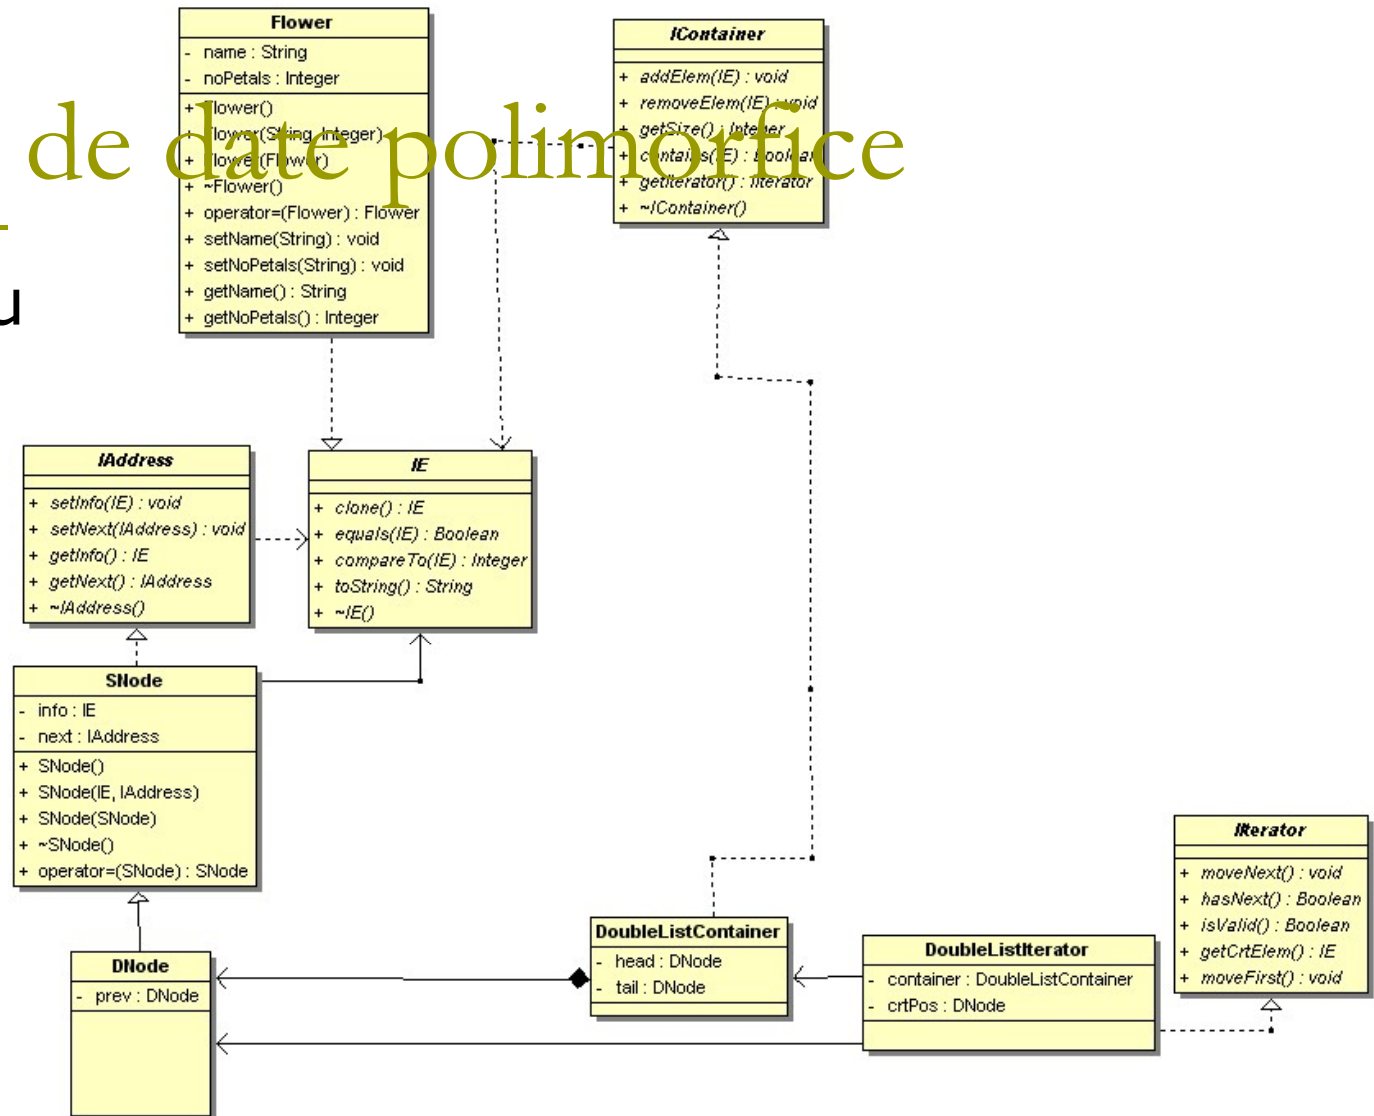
de date polimorfice

u

Flower
- name : String
- noPetals : Integer
+ Flower()
+ Flower(String, Integer)
+ Flower(Flower)
+ ~Flower()
+ operator=(Flower) : Flower
+ setName(String) : void
+ setNoPetals(String) : void
+ getName() : String
+ getNoPetals() : Integer

IContainer
+ addElem(IE) : void
+ removeElem(IE) : void
+ getSize() : Integer
+ contains(IE) : Boolean
+ getIterator() : Iterator
+ ~IContainer()

IAddress
+ setInfo(IE) : void
+ setNext(IAddress) : void
+ getInfo() : IE
+ getNext() : IAddress
+ ~IAddress()

IE
+ clone() : IE
+ equals(IE) : Boolean
+ compareTo(IE) : Integer
+ toString() : String
+ ~IE()

SNode
- info : IE
- next : IAddress
+ SNode()
+ SNode(IE, IAddress)
+ SNode(SNode)
+ ~SNode()
+ operator=(SNode) : SNode

IIterator
+ moveNext() : void
+ hasNext() : Boolean
+ isValid() : Boolean
+ getCrtElem() : IE
+ moveFirst() : void

DNode
- prev : DNode

DoubleListContainer
- head : DNode
- tail : DNode

DoubleListIterator
- container : DoubleListContainer
- crtPos : DNode